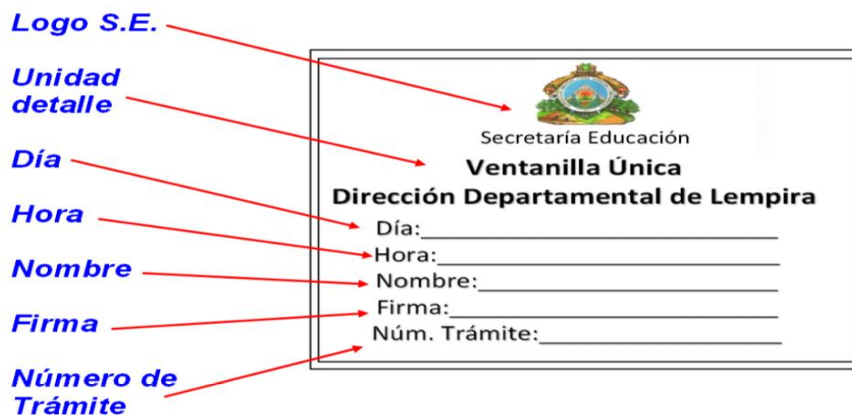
Logo S.E.

Unidad detalle

Día

Hora

Nombre

Firma

Número de Trámite

Secretaría Educación

Ventanilla Única

Dirección Departamental de Lempira

Día:____________________________

Hora:___________________________

Nombre:_________________________

Firma:__________________________

Núm. Trámite:____________________